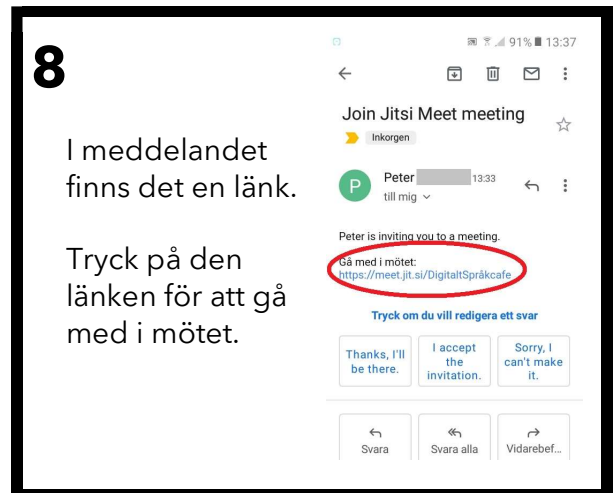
8

I meddelandet finns det en länk.

Tryck på den länken för att gå med i mötet.

91% 13:37

Join Jitsi Meet meeting

Inkorgen

P Peter 13:33
till mig

Peter is inviting you to a meeting.

Gå med i mötet:
https://meet.jit.si/DigitaltSpråkcafe

Tryck om du vill redigera ett svar

Thanks, I'll be there.

I accept the invitation.

Sorry, I can't make it.

Svara

Svara alla

Vidarebef...